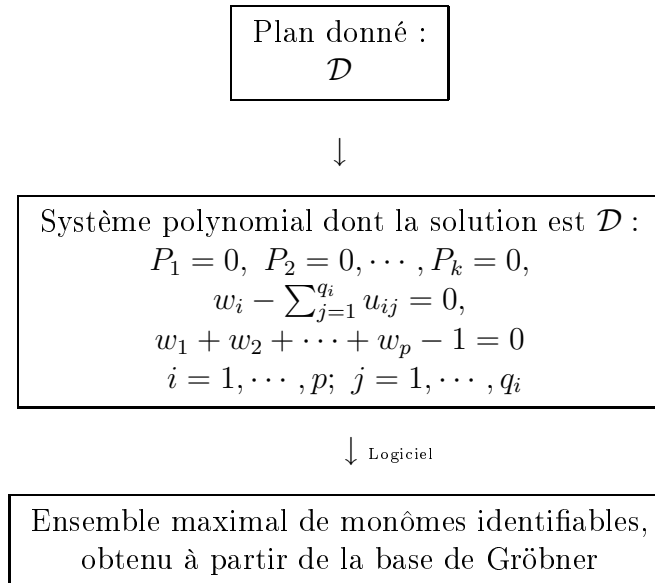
Plan donné :
$\mathcal{D}$

$\downarrow$

Système polynomial dont la solution est $\mathcal{D}$ :
$P_1 = 0,\ P_2 = 0, \cdots, P_k = 0,$
$w_i - \sum_{j=1}^{q_i} u_{ij} = 0,$
$w_1 + w_2 + \cdots + w_p - 1 = 0$
$i = 1, \cdots, p;\ j = 1, \cdots, q_i$

$\downarrow$ Logiciel

Ensemble maximal de monômes identifiables, obtenu à partir de la base de Gröbner